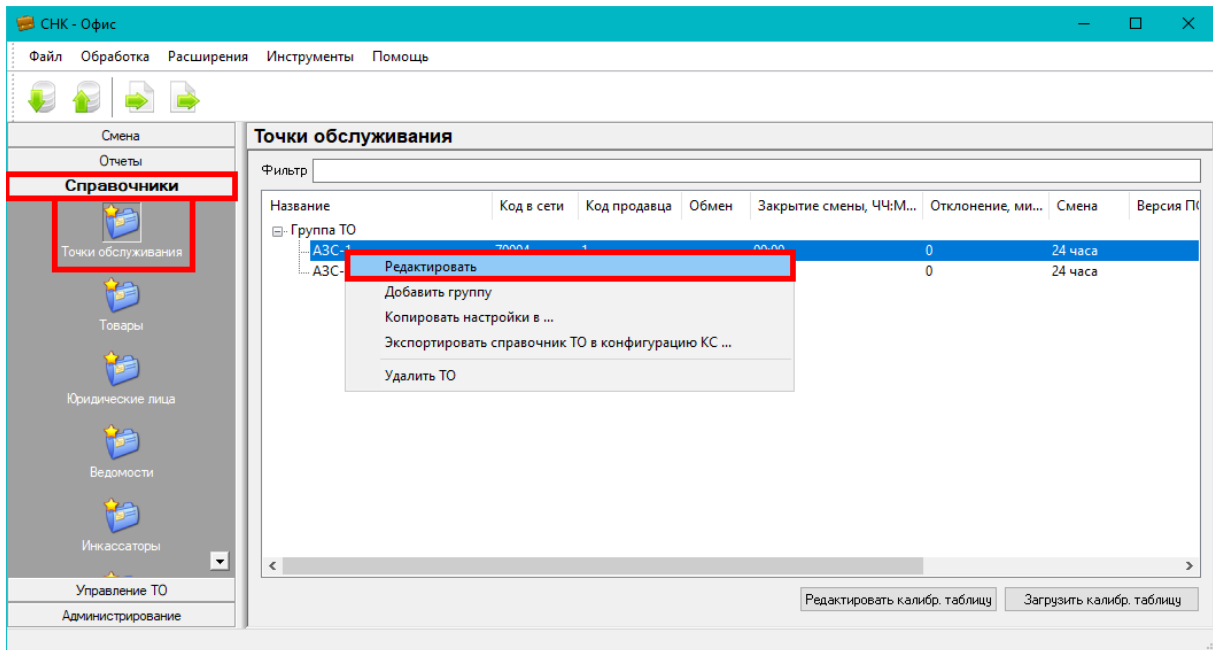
СНК - Офис

Файл Обработка Расширения Инструменты Помощь

Смена
Отчеты
Справочники
Точки обслуживания
Товары
Юридические лица
Ведомости
Инкассаторы
Управление ТО
Администрирование

Точки обслуживания

Фильтр

| Название | Код в сети | Код продавца | Обмен | Закрытие смены, ЧЧ:М... | Отклонение, ми... | Смена | Версия П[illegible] |
|---|---|---|---|---|---|---|---|
| Группа ТО | | | | | | | |
| АЗС-1 | 70004 | 1 | | 00:00 | 0 | 24 часа | |
| АЗС- | | | | | 0 | 24 часа | |

Редактировать
Добавить группу
Копировать настройки в ...
Экспортировать справочник ТО в конфигурацию КС ...
Удалить ТО

Редактировать калибр. таблицу
Загрузить калибр. таблицу